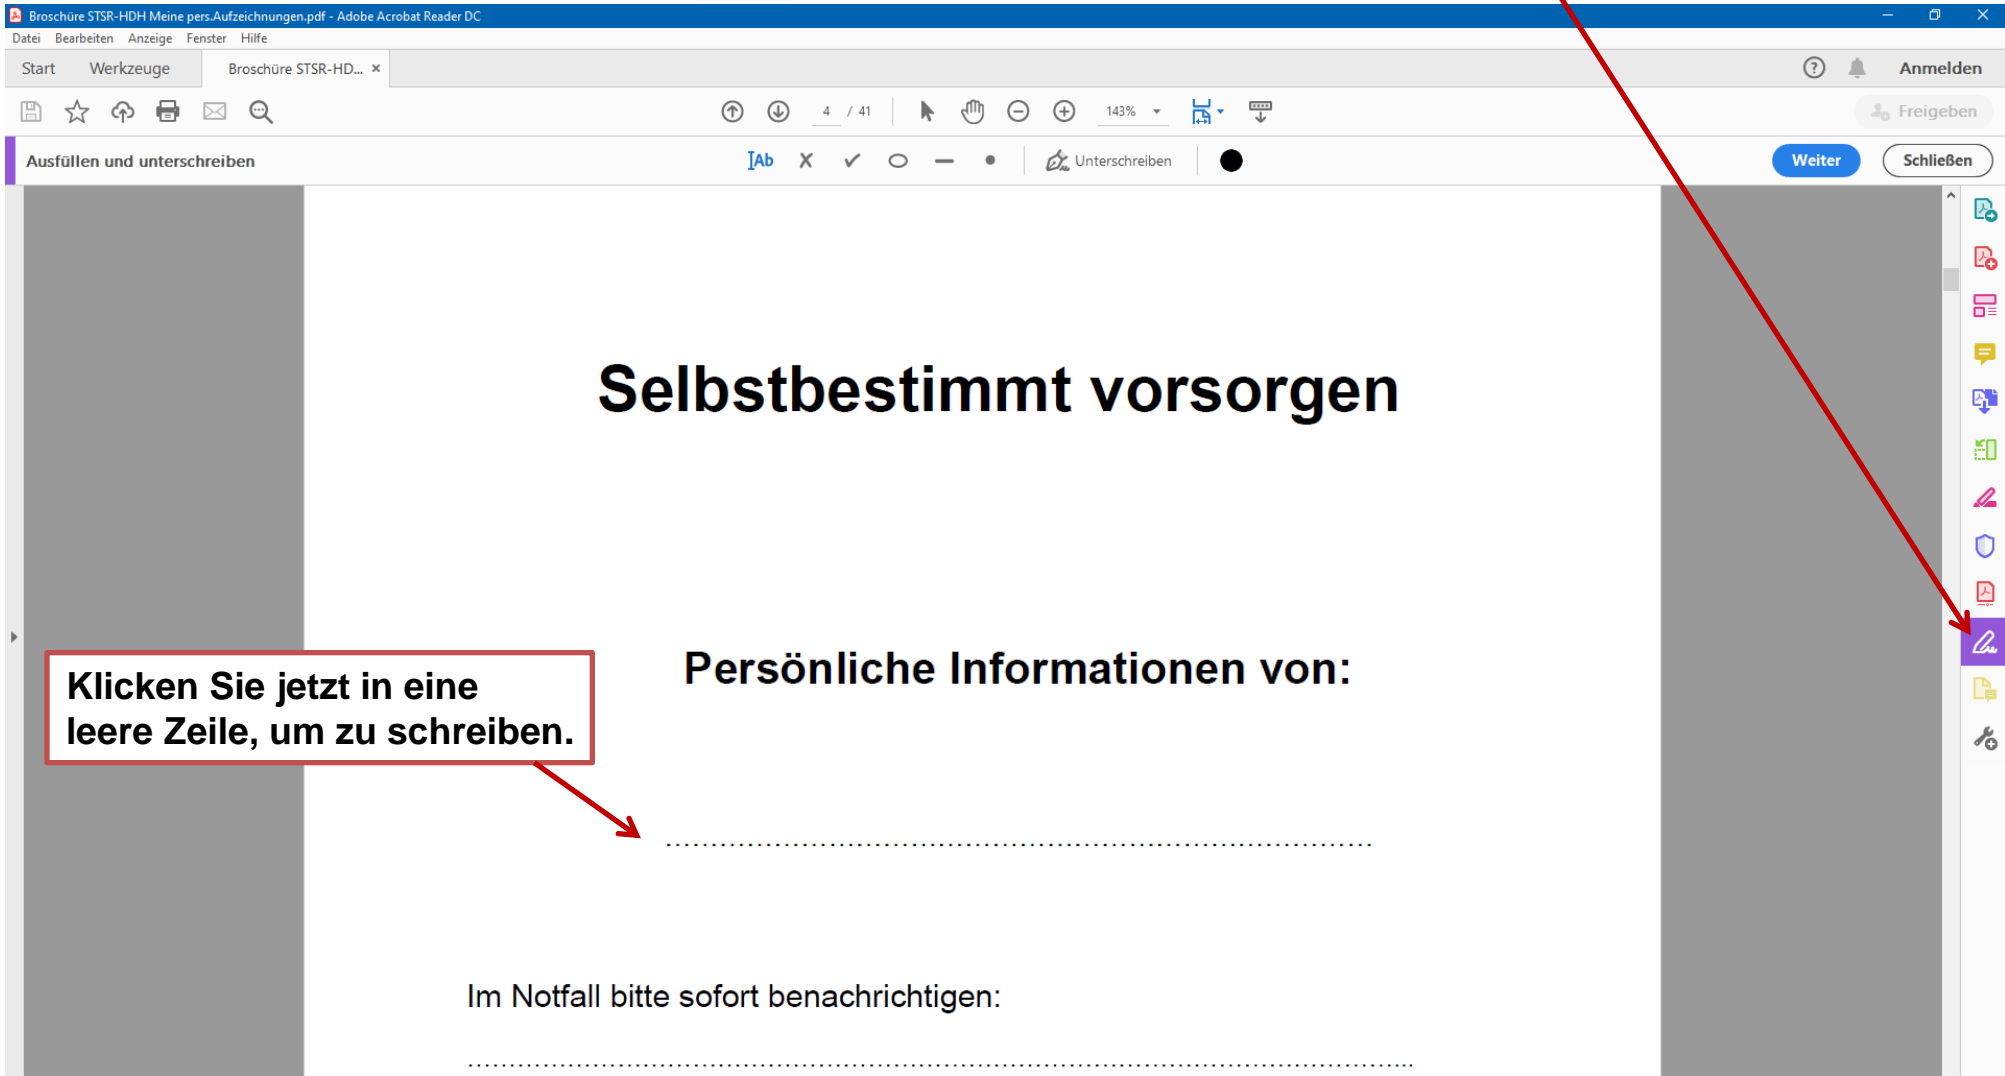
Broschüre STSR-HDH Meine pers.Aufzeichnungen.pdf - Adobe Acrobat Reader DC

Datei Bearbeiten Anzeige Fenster Hilfe

Start Werkzeuge Broschüre STSR-HD... ×

Anmelden

4 / 41 143%

Freigeben

Ausfüllen und unterschreiben

Ab X ✓ Unterschreiben

Weiter Schließen

Selbstbestimmt vorsorgen

Persönliche Informationen von:

Klicken Sie jetzt in eine leere Zeile, um zu schreiben.

.................................................................................................

Im Notfall bitte sofort benachrichtigen:

.................................................................................................